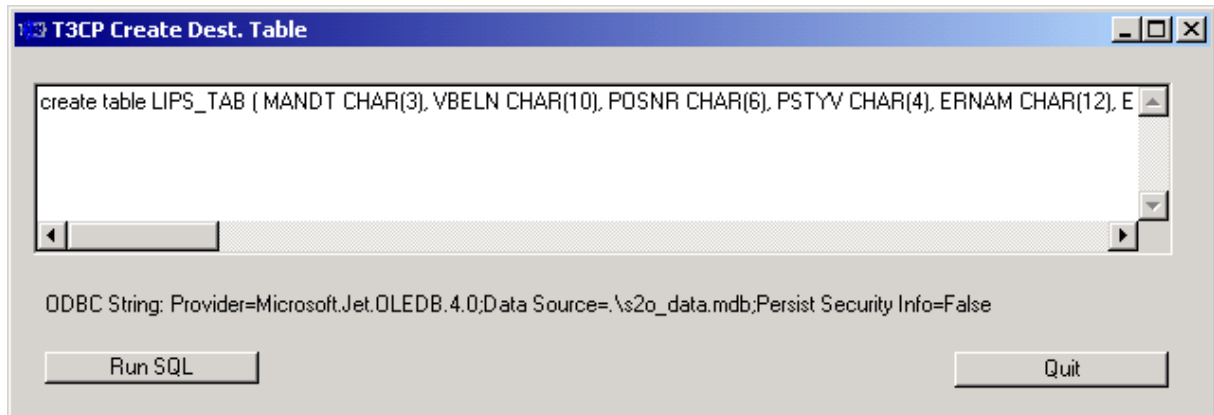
T3CP Create Dest. Table

create table LIPS_TAB ( MANDT CHAR(3), VBELN CHAR(10), POSNR CHAR(6), PSTYV CHAR(4), ERNAM CHAR(12), E

ODBC String: Provider=Microsoft.Jet.OLEDB.4.0;Data Source=.\s2o_data.mdb;Persist Security Info=False

Run SQL

Quit